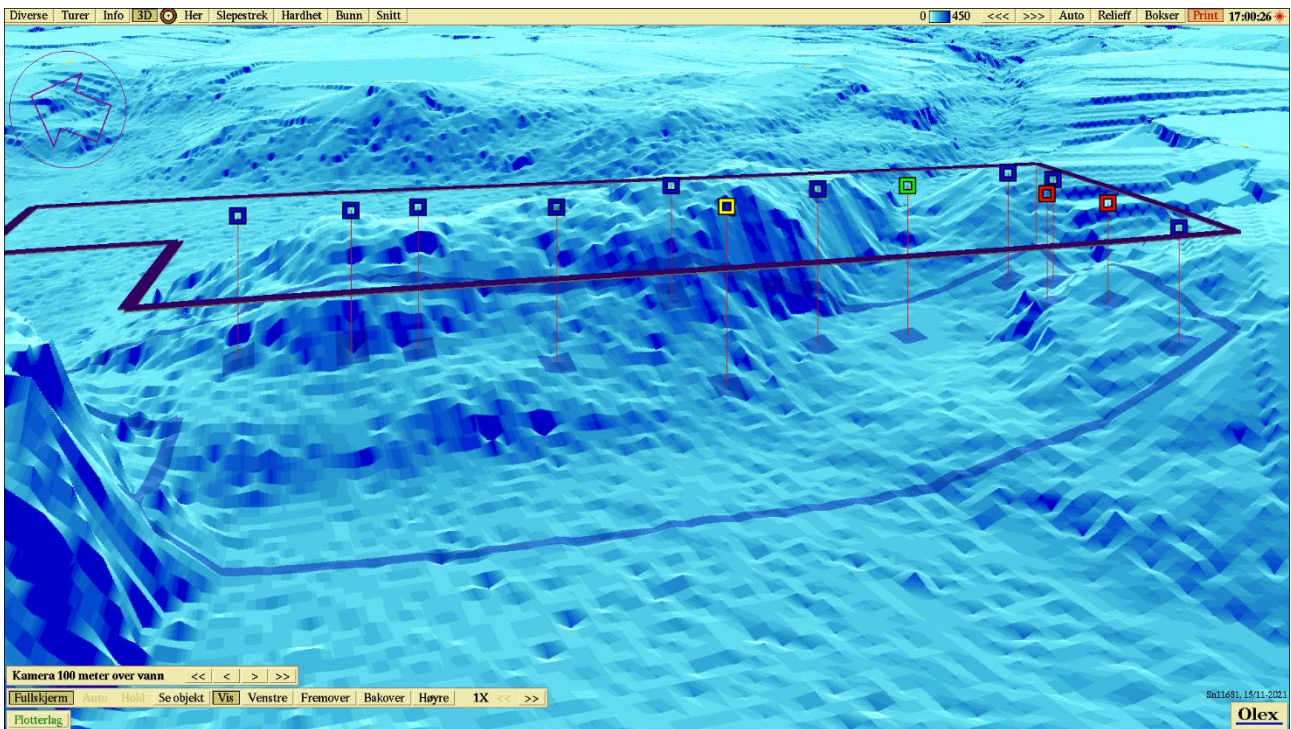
Diverse Turer Info 3D Her Slepestrek Hardhet Bunn Snitt

0 450 <<< >>> Auto Relieff Bokser Print 17:00:26

Kamera 100 meter over vann << < > >>

Fullskjerm Auto Hold Se objekt Vis Venstre Fremover Bakover Høyre 1X << >>

Plotterlag

Sn11681, 15/11-2021

Olex